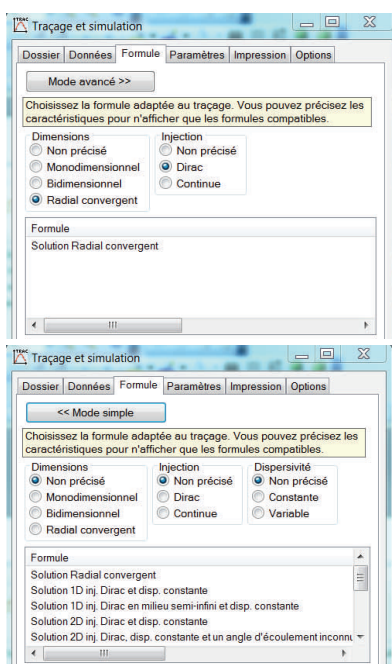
Traçage et simulation

Dossier | Données | Formule | Paramètres | Impression | Options

Mode avancé >>

Choisissez la formule adaptée au traçage. Vous pouvez précisez les caractéristiques pour n'afficher que les formules compatibles.

Dimensions
Non précisé
Monodimensionnel
Bidimensionnel
Radial convergent

Injection
Non précisé
Dirac
Continue

Formule
Solution Radial convergent

Traçage et simulation

Dossier | Données | Formule | Paramètres | Impression | Options

<< Mode simple

Choisissez la formule adaptée au traçage. Vous pouvez précisez les caractéristiques pour n'afficher que les formules compatibles.

Dimensions
Non précisé
Monodimensionnel
Bidimensionnel
Radial convergent

Injection
Non précisé
Dirac
Continue

Dispersivité
Non précisé
Constante
Variable

Formule
Solution Radial convergent
Solution 1D inj. Dirac et disp. constante
Solution 1D inj. Dirac en milieu semi-infini et disp. constante
Solution 2D inj. Dirac et disp. constante
Solution 2D inj. Dirac, disp. constante et un angle d'écoulement inconnu